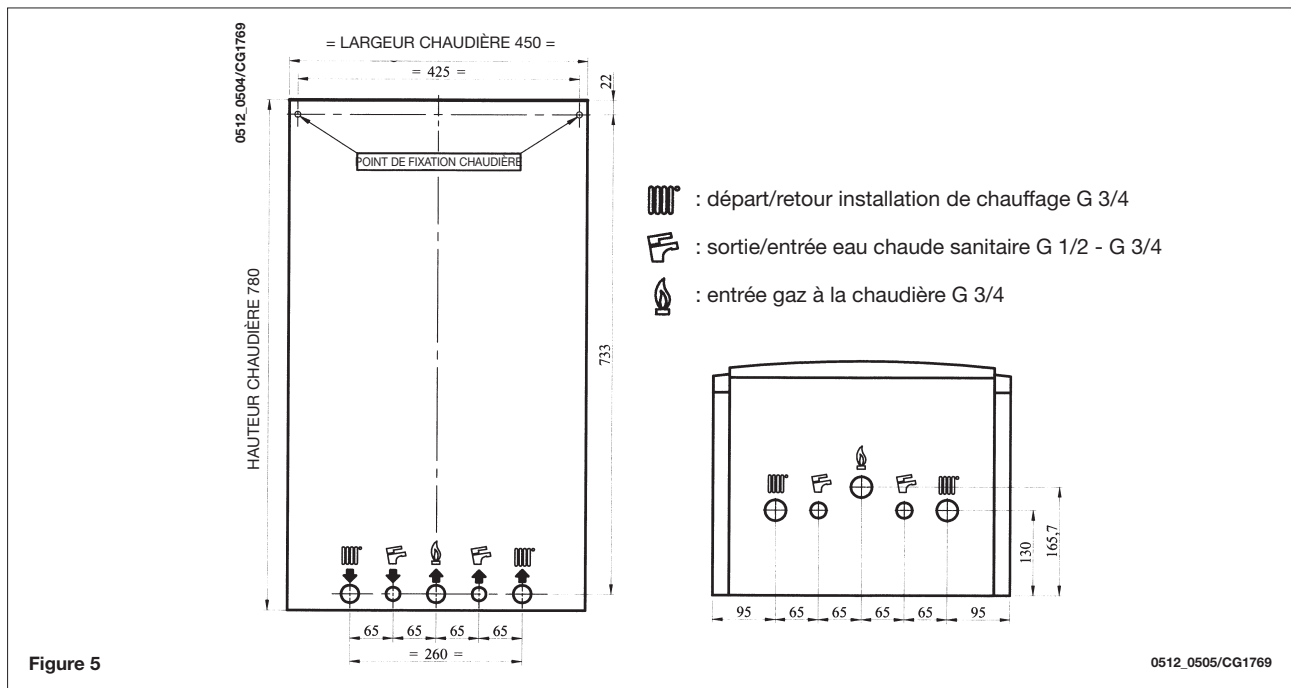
0512_0504/CG1769

= LARGEUR CHAUDIÈRE 450 =

= 425 =

22

POINT DE FIXATION CHAUDIÈRE

HAUTEUR CHAUDIÈRE 780

733

65 65 65 65

= 260 =

: départ/retour installation de chauffage G 3/4

: sortie/entrée eau chaude sanitaire G 1/2 - G 3/4

: entrée gaz à la chaudière G 3/4

130

165,7

95 65 65 65 65 95

Figure 5

0512_0505/CG1769